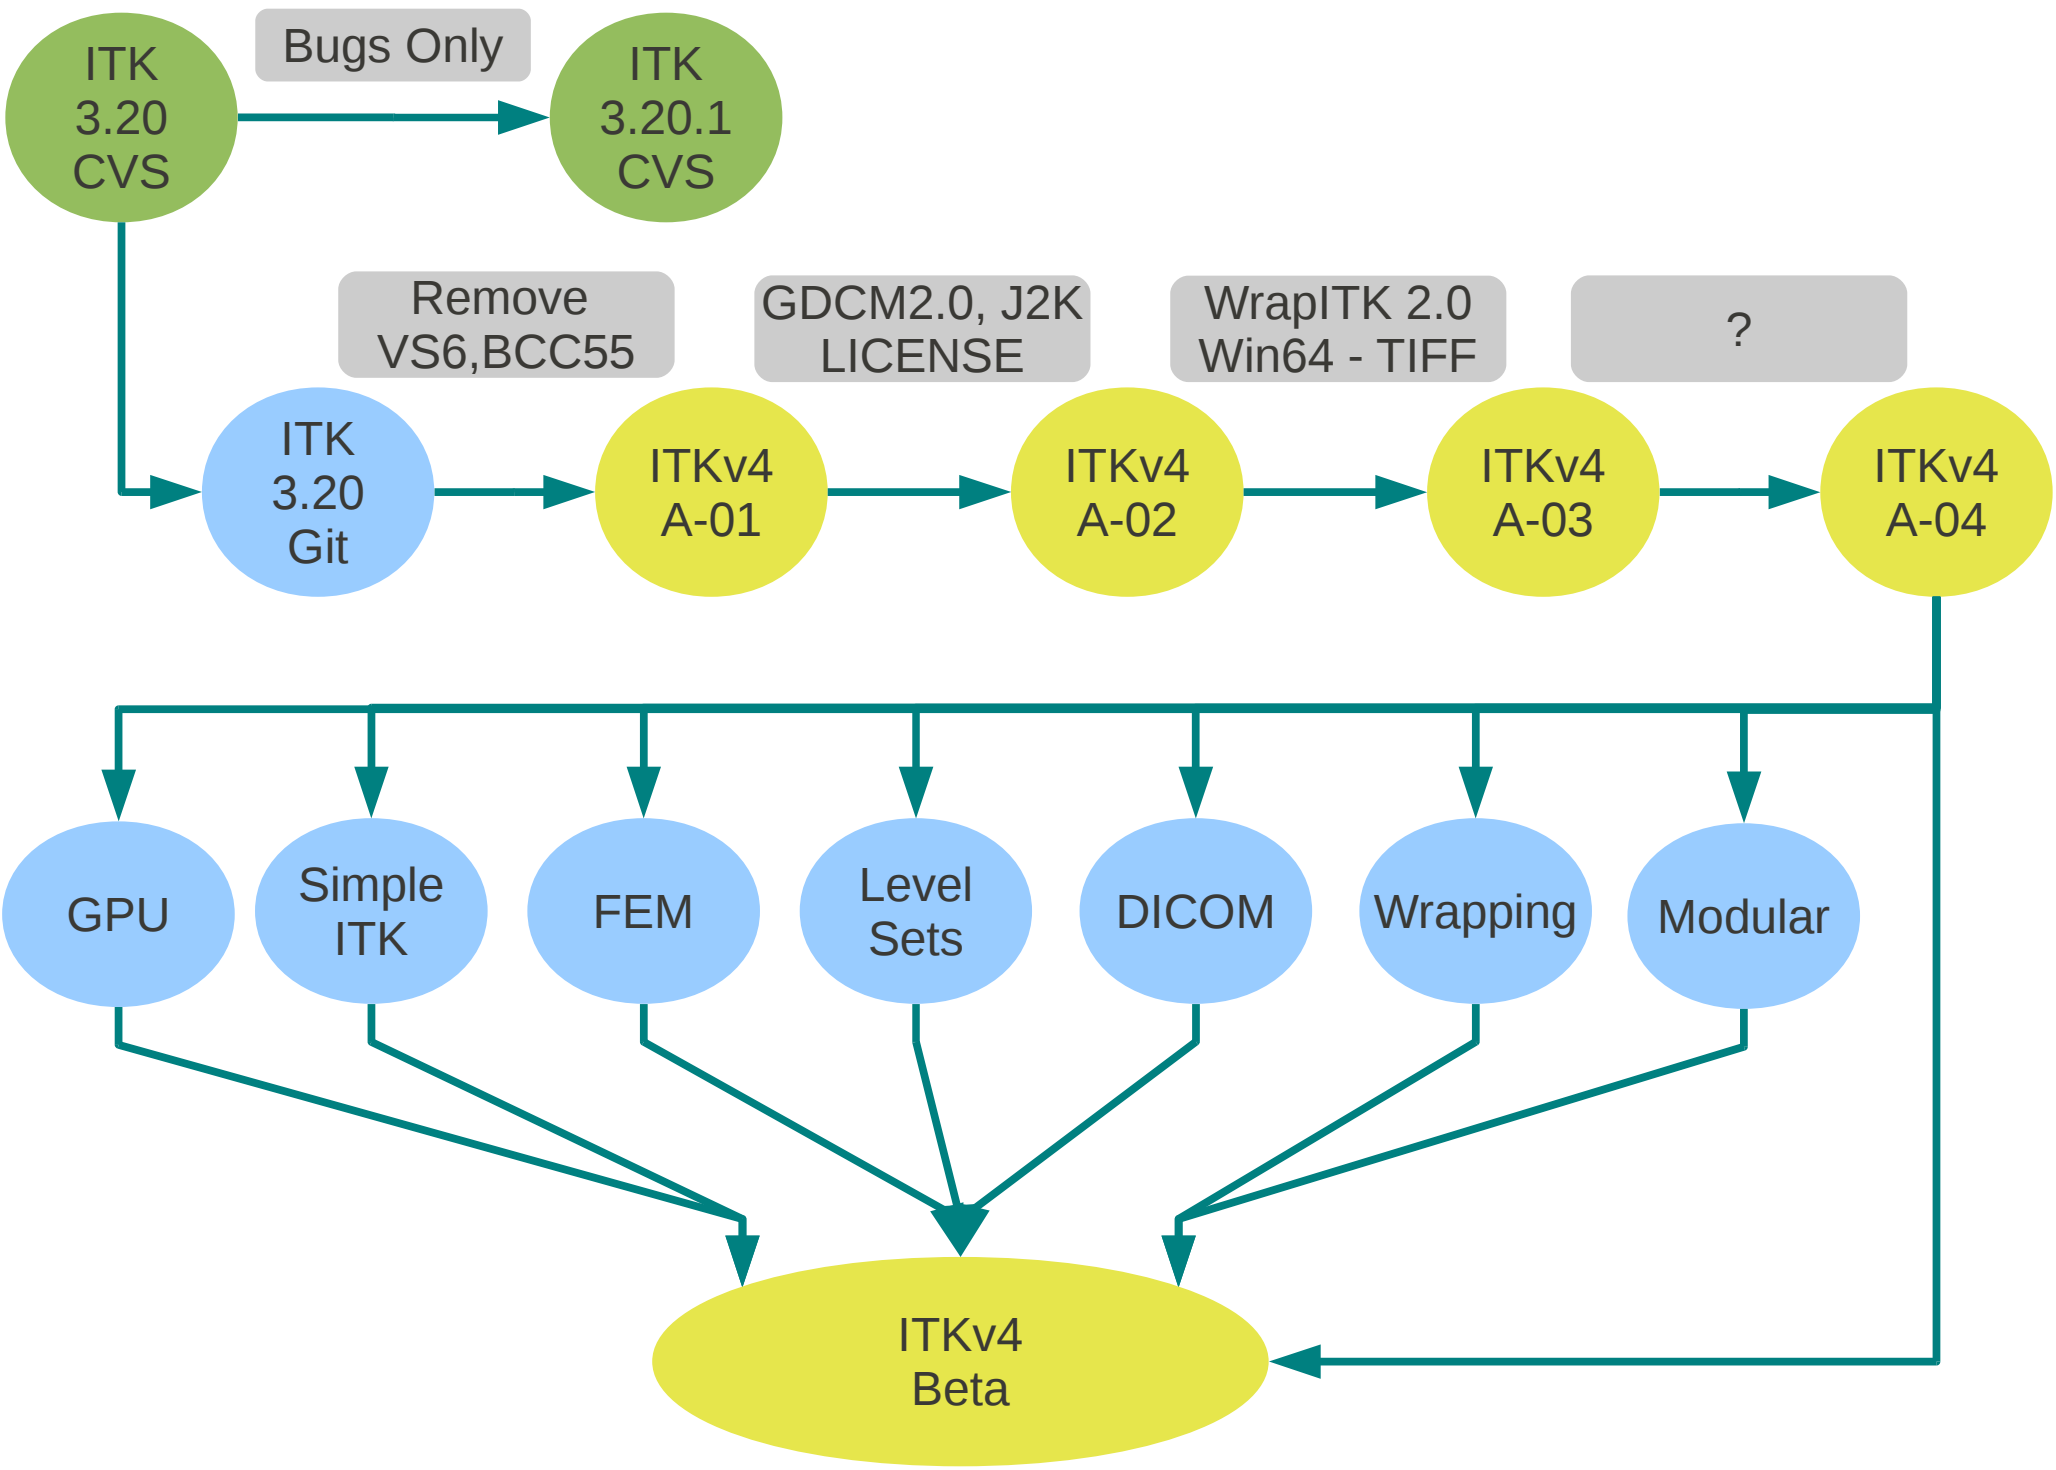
ITK 3.20 CVS

Bugs Only

ITK 3.20.1 CVS

Remove VS6,BCC55

GDCM2.0, J2K LICENSE

WrapITK 2.0 Win64 - TIFF

?

ITK 3.20 Git

ITKv4 A-01

ITKv4 A-02

ITKv4 A-03

ITKv4 A-04

GPU

Simple ITK

FEM

Level Sets

DICOM

Wrapping

Modular

ITKv4 Beta